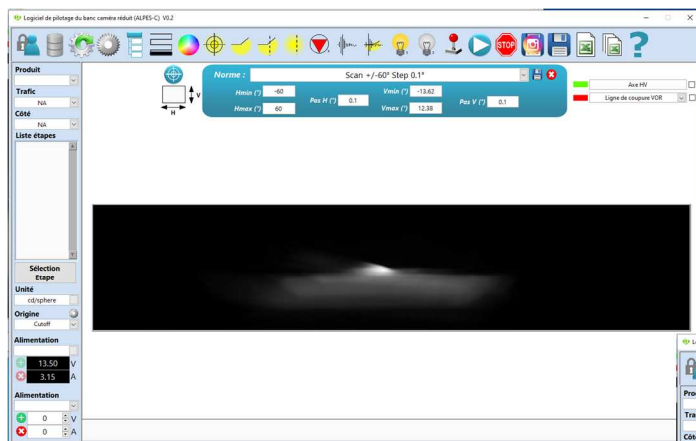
Logiciel de pilotage du banc caméra réduit (ALPES-C) V0.2

STOP

Produit
Trafic
NA
Côté
NA
Liste étapes

Sélection Etape

Unité
cd/sphere
Origine
Cutoff

Alimentation
13.50 V
3.15 A

Alimentation
0 V
0 A

V
H

Norme :
Scan +/-60° Step 0.1°

Hmin (°) -60
Hmax (°) 60
Pas H (°) 0.1
Vmin (°) -13.62
Vmax (°) 12.38
Pas V (°) 0.1

Axe HV
Ligne de coupure VOR

Lo
Pro
Tra
Côt